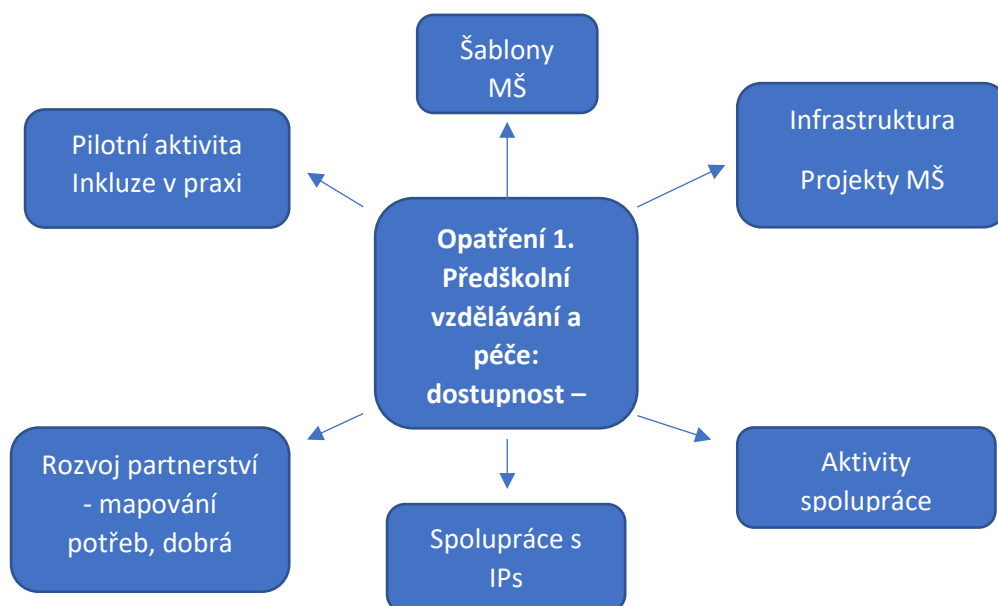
Šablony MŠ

Pilotní aktivita Inkluze v praxi

Infrastruktura

Projekty MŠ

Opatření 1. Předškolní vzdělávání a péče: dostupnost –

Rozvoj partnerství - mapování potřeb, dobrá

Spolupráce s IPs

Aktivity spolupráce